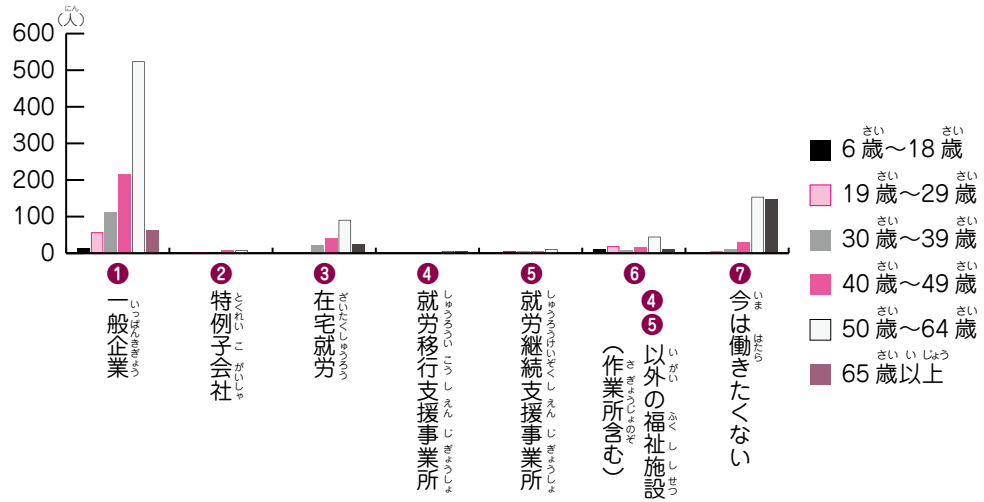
(人)にん
600
500
400
300
200
100
0

❶ 一般企業 いっぱんきぎょう
❷ 特例子会社 とくれいこがいしゃ
❸ 在宅就労 ざいたくしゅうろう
❹ 就労移行支援事業所 しゅうろういこうしえんじぎょうしょ
❺ 就労継続支援事業所 しゅうろうけいぞくしえんじぎょうしょ
❻ ❹❺以外の福祉施設 いがい ふくししせつ (作業所含む) さぎょうじょのぞ
❼ 今は働きたくない いま はたら

6歳さい〜18歳さい
19歳さい〜29歳さい
30歳さい〜39歳さい
40歳さい〜49歳さい
50歳さい〜64歳さい
65歳さい以上いじょう